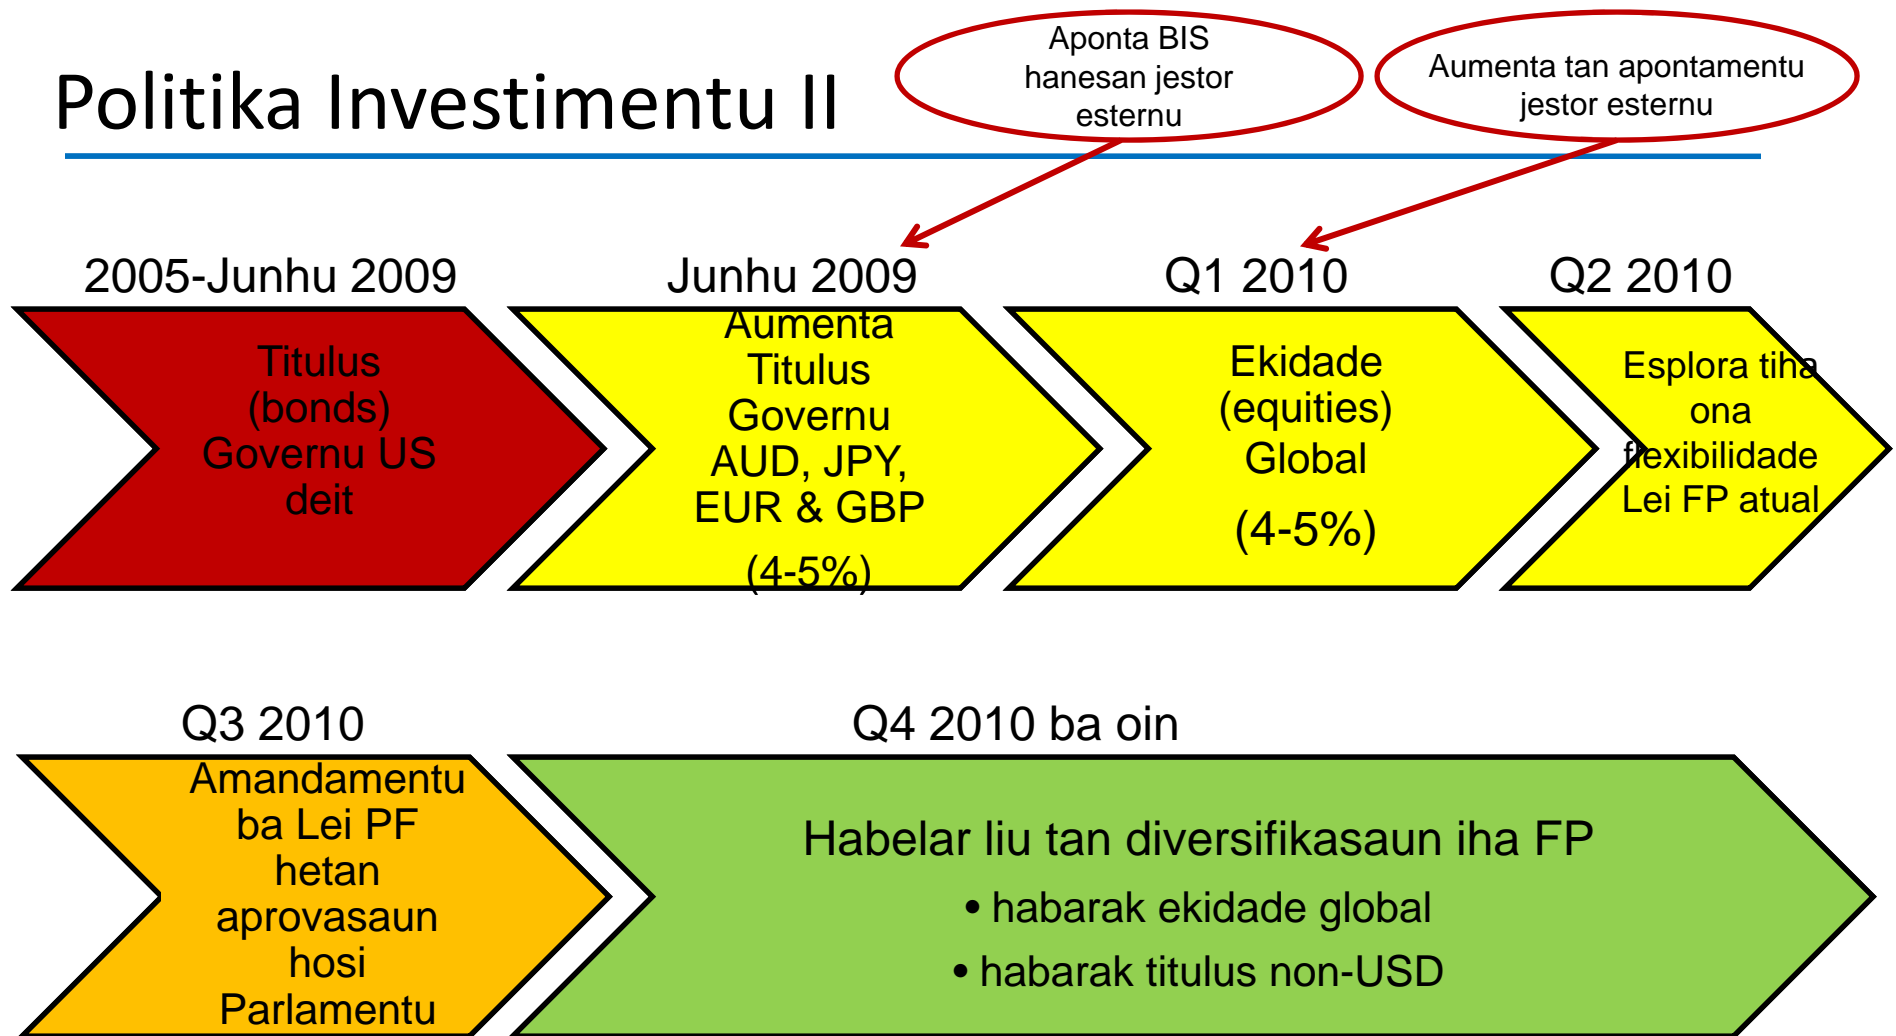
Politika Investimentu II

Aponta BIS hanesan jestor esternu

Aumenta tan apontamentu jestor esternu

2005-Junhu 2009

Titulus (bonds) Governu US deit

Junhu 2009

Aumenta Titulus Governu AUD, JPY, EUR & GBP

(4-5%)

Q1 2010

Ekidade (equities) Global

(4-5%)

Q2 2010

Esplora tiha ona flexibilidade Lei FP atual

Q3 2010

Amandamentu ba Lei PF hetan aprovasaun hosi Parlamentu

Q4 2010 ba oin

Habelar liu tan diversifikasaun iha FP

• habarak ekidade global

• habarak titulus non-USD